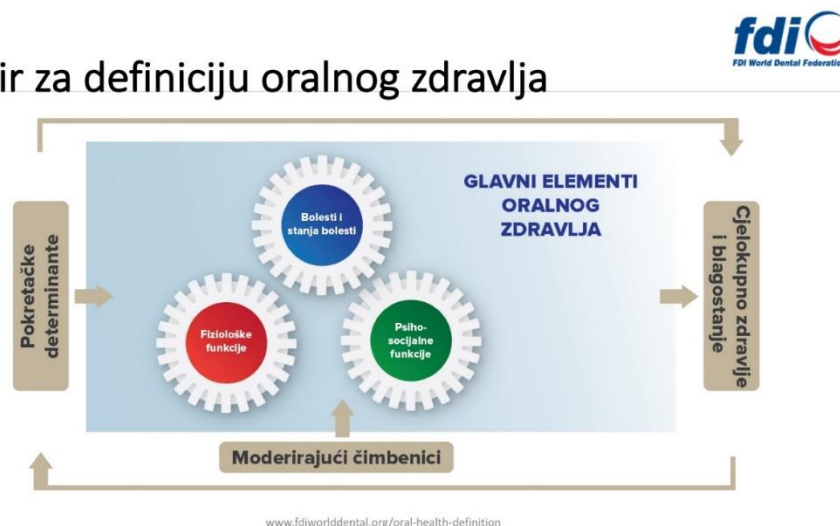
ir za definiciju oralnog zdravlja

fdi FDI World Dental Federation

GLAVNI ELEMENTI ORALNOG ZDRAVLJA

Pokretačke determinante

Bolesti i stanja bolesti

Fiziološke funkcije

Psihosocijalne funkcije

Cjelokupno zdravlje i blagostanje

Moderirajući čimbenici

www.fdiworlddental.org/oral-health-definition